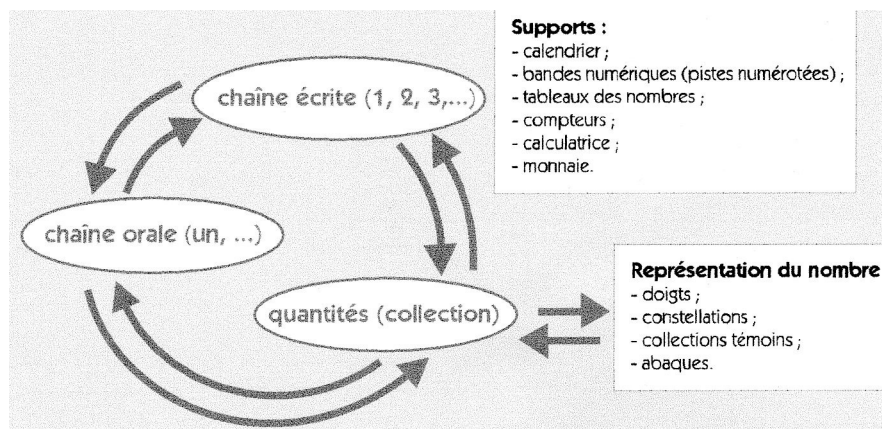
chaîne écrite (1, 2, 3,...)

chaîne orale (un, ...)

quantités (collection)

Supports :
- calendrier ;
- bandes numériques (pistes numérotées) ;
- tableaux des nombres ;
- compteurs ;
- calculatrice ;
- monnaie.

Représentation du nombre
- doigts ;
- constellations ;
- collections témoins ;
- abaques.